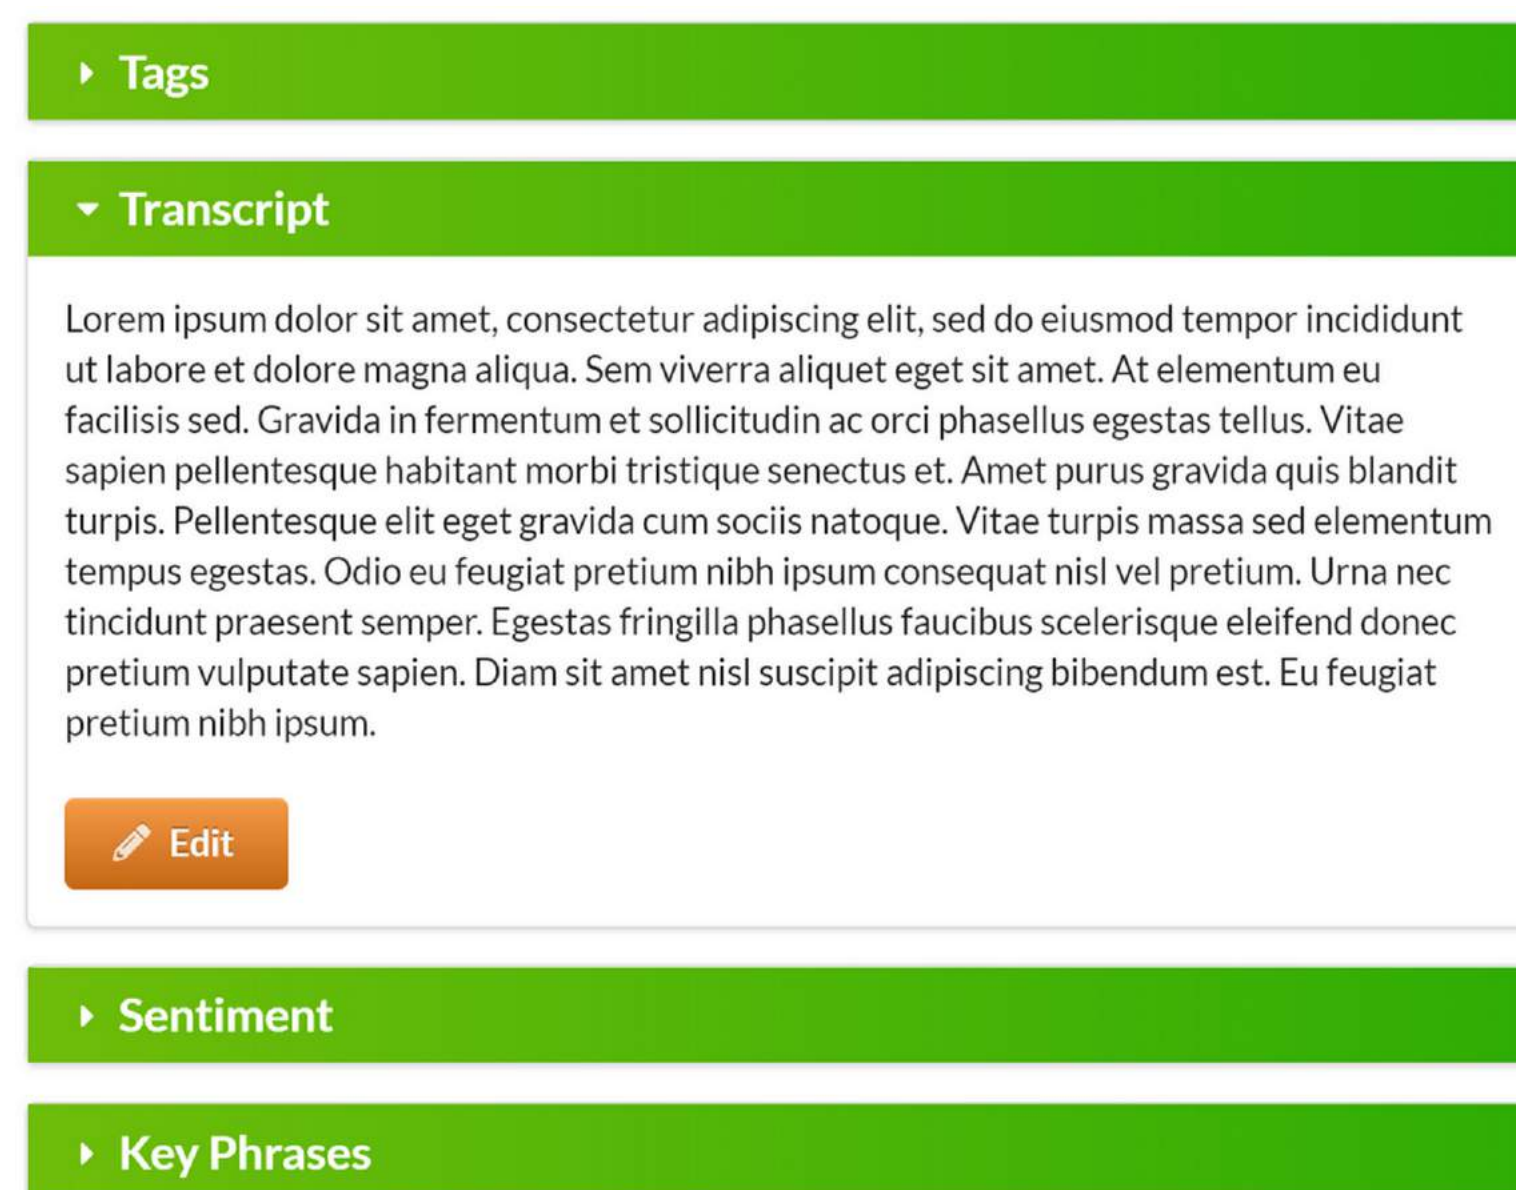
Tags

Transcript

Lorem ipsum dolor sit amet, consectetur adipiscing elit, sed do eiusmod tempor incididunt ut labore et dolore magna aliqua. Sem viverra aliquet eget sit amet. At elementum eu facilisis sed. Gravida in fermentum et sollicitudin ac orci phasellus egestas tellus. Vitae sapien pellentesque habitant morbi tristique senectus et. Amet purus gravida quis blandit turpis. Pellentesque elit eget gravida cum sociis natoque. Vitae turpis massa sed elementum tempus egestas. Odio eu feugiat pretium nibh ipsum consequat nisl vel pretium. Urna nec tincidunt praesent semper. Egestas fringilla phasellus faucibus scelerisque eleifend donec pretium vulputate sapien. Diam sit amet nisl suscipit adipiscing bibendum est. Eu feugiat pretium nibh ipsum.

Edit

Sentiment

Key Phrases